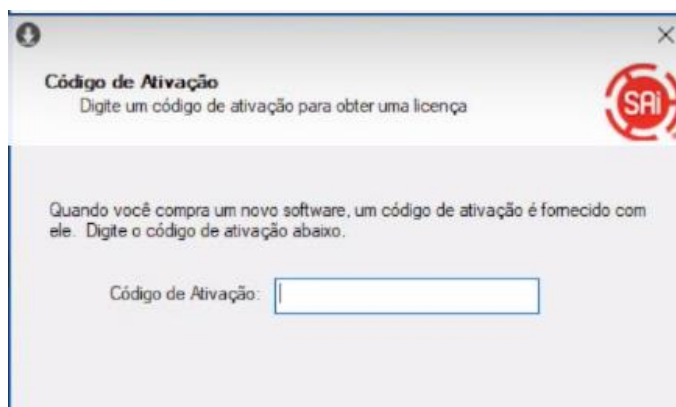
Código de Ativação
Digite um código de ativação para obter uma licença

SAI

Quando você compra um novo software, um código de ativação é fornecido com ele. Digite o código de ativação abaixo.

Código de Ativação: